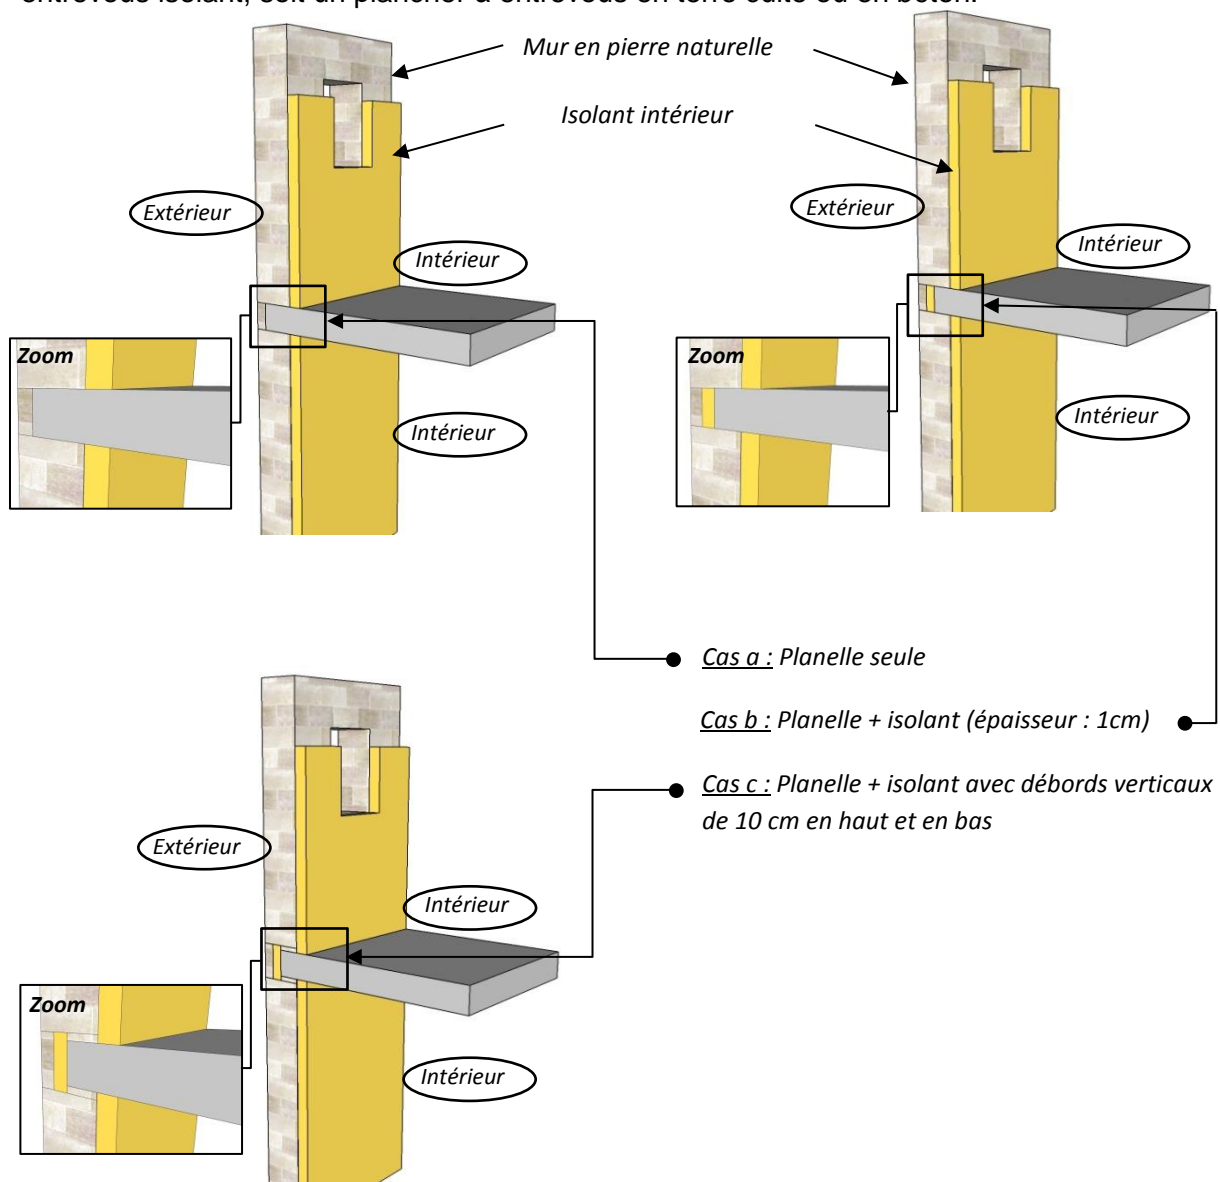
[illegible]

Mur en pierre naturelle

Isolant intérieur

Extérieur

Intérieur

Zoom

Intérieur

Extérieur

Intérieur

Zoom

Intérieur

Cas a : Planelle seule

Cas b : Planelle + isolant (épaisseur : 1cm)

Cas c : Planelle + isolant avec débords verticaux de 10 cm en haut et en bas

Extérieur

Intérieur

Zoom

Intérieur